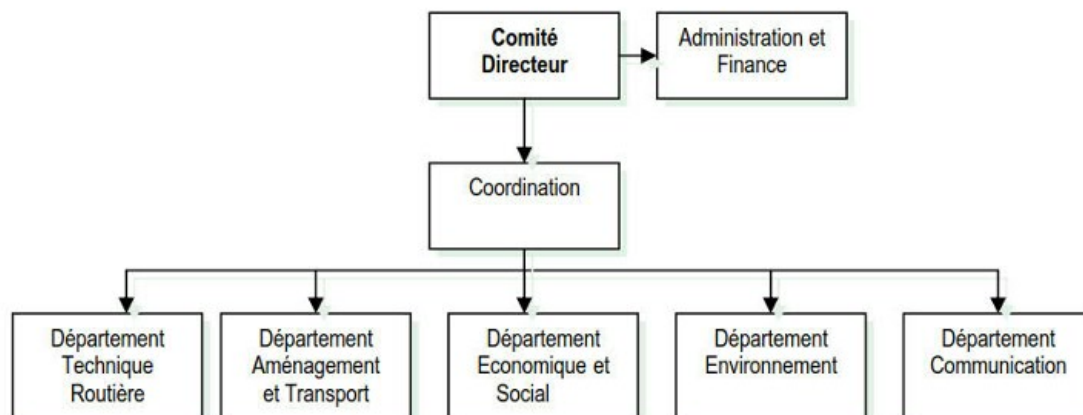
Comité Directeur

Administration et Finance

Coordination

Département Technique Routière

Département Aménagement et Transport

Département Economique et Social

Département Environnement

Département Communication